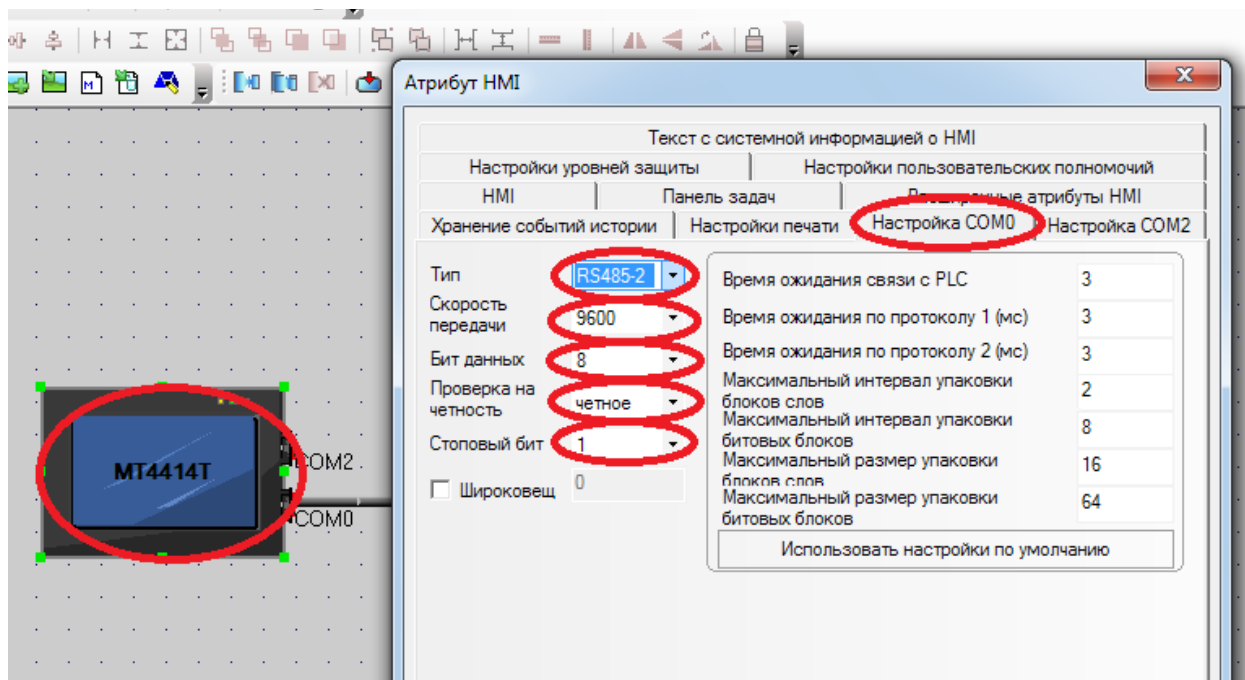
MT4414T

COM2

COM0

Атрибут HMI

Текст с системной информацией о HMI

Настройки уровней защиты | Настройки пользовательских полномочий

HMI | Панель задач | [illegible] атрибуты HMI

Хранение событий истории | Настройки печати | Настройка COM0 | Настройка COM2

Тип RS485-2

Скорость передачи 9600

Бит данных 8

Проверка на четность четное

Стоповый бит 1

Широковещ 0

Время ожидания связи с PLC 3

Время ожидания по протоколу 1 (мс) 3

Время ожидания по протоколу 2 (мс) 3

Максимальный интервал упаковки блоков слов 2

Максимальный интервал упаковки битовых блоков 8

Максимальный размер упаковки блоков слов 16

Максимальный размер упаковки битовых блоков 64

Использовать настройки по умолчанию